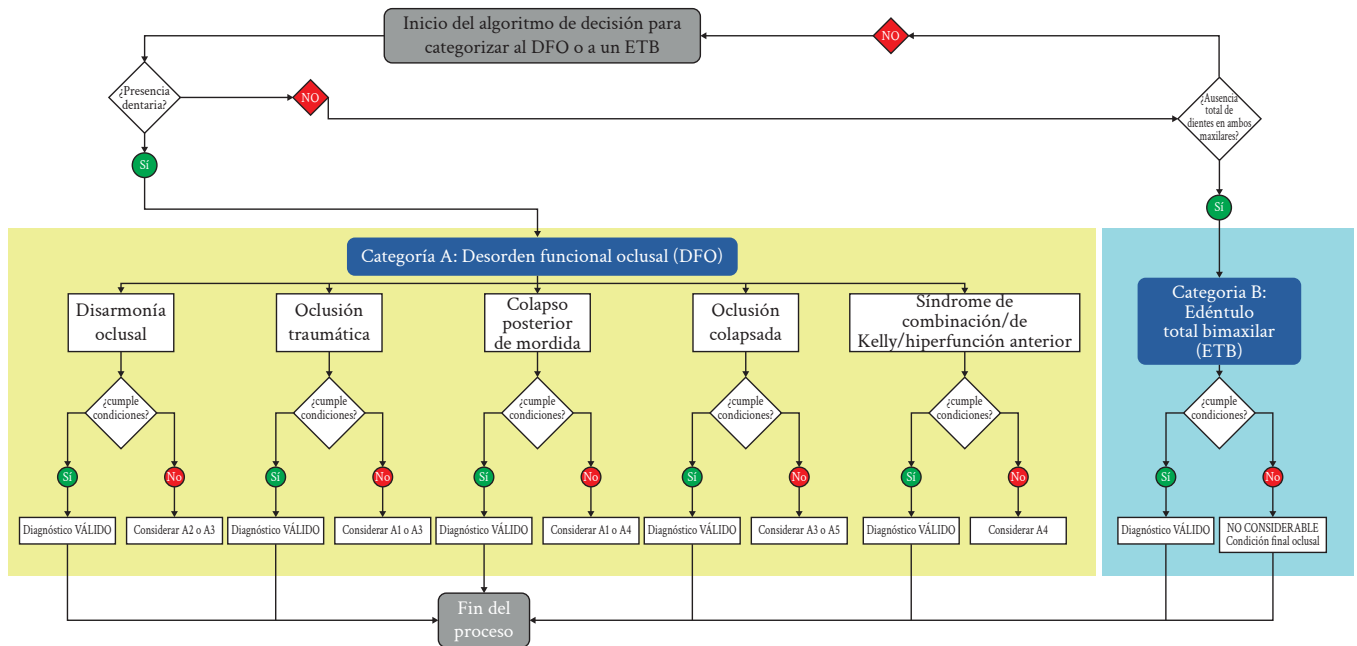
Inicio del algoritmo de decisión para categorizar al DFO o a un ETB

NO

¿Presencia dentaria?

NO

¿Ausencia total de dientes en ambos maxilares?

Sí

Sí

Categoría A: Desorden funcional oclusal (DFO)

Categoria B: Edéntulo total bimaxilar (ETB)

Disarmonía oclusal

Oclusión traumática

Colapso posterior de mordida

Oclusión colapsada

Síndrome de combinación/de Kelly/hiperfunción anterior

¿cumple condiciones?

¿cumple condiciones?

¿cumple condiciones?

¿cumple condiciones?

¿cumple condiciones?

¿cumple condiciones?

Sí

No

Sí

No

Sí

No

Sí

No

Sí

No

Sí

No

Diagnóstico VÁLIDO

Considerar A2 o A3

Diagnóstico VÁLIDO

Considerar A1 o A3

Diagnóstico VÁLIDO

Considerar A1 o A4

Diagnóstico VÁLIDO

Considerar A3 o A5

Diagnóstico VÁLIDO

Considerar A4

Diagnóstico VÁLIDO

NO CONSIDERABLE Condición final oclusal

Fin del proceso